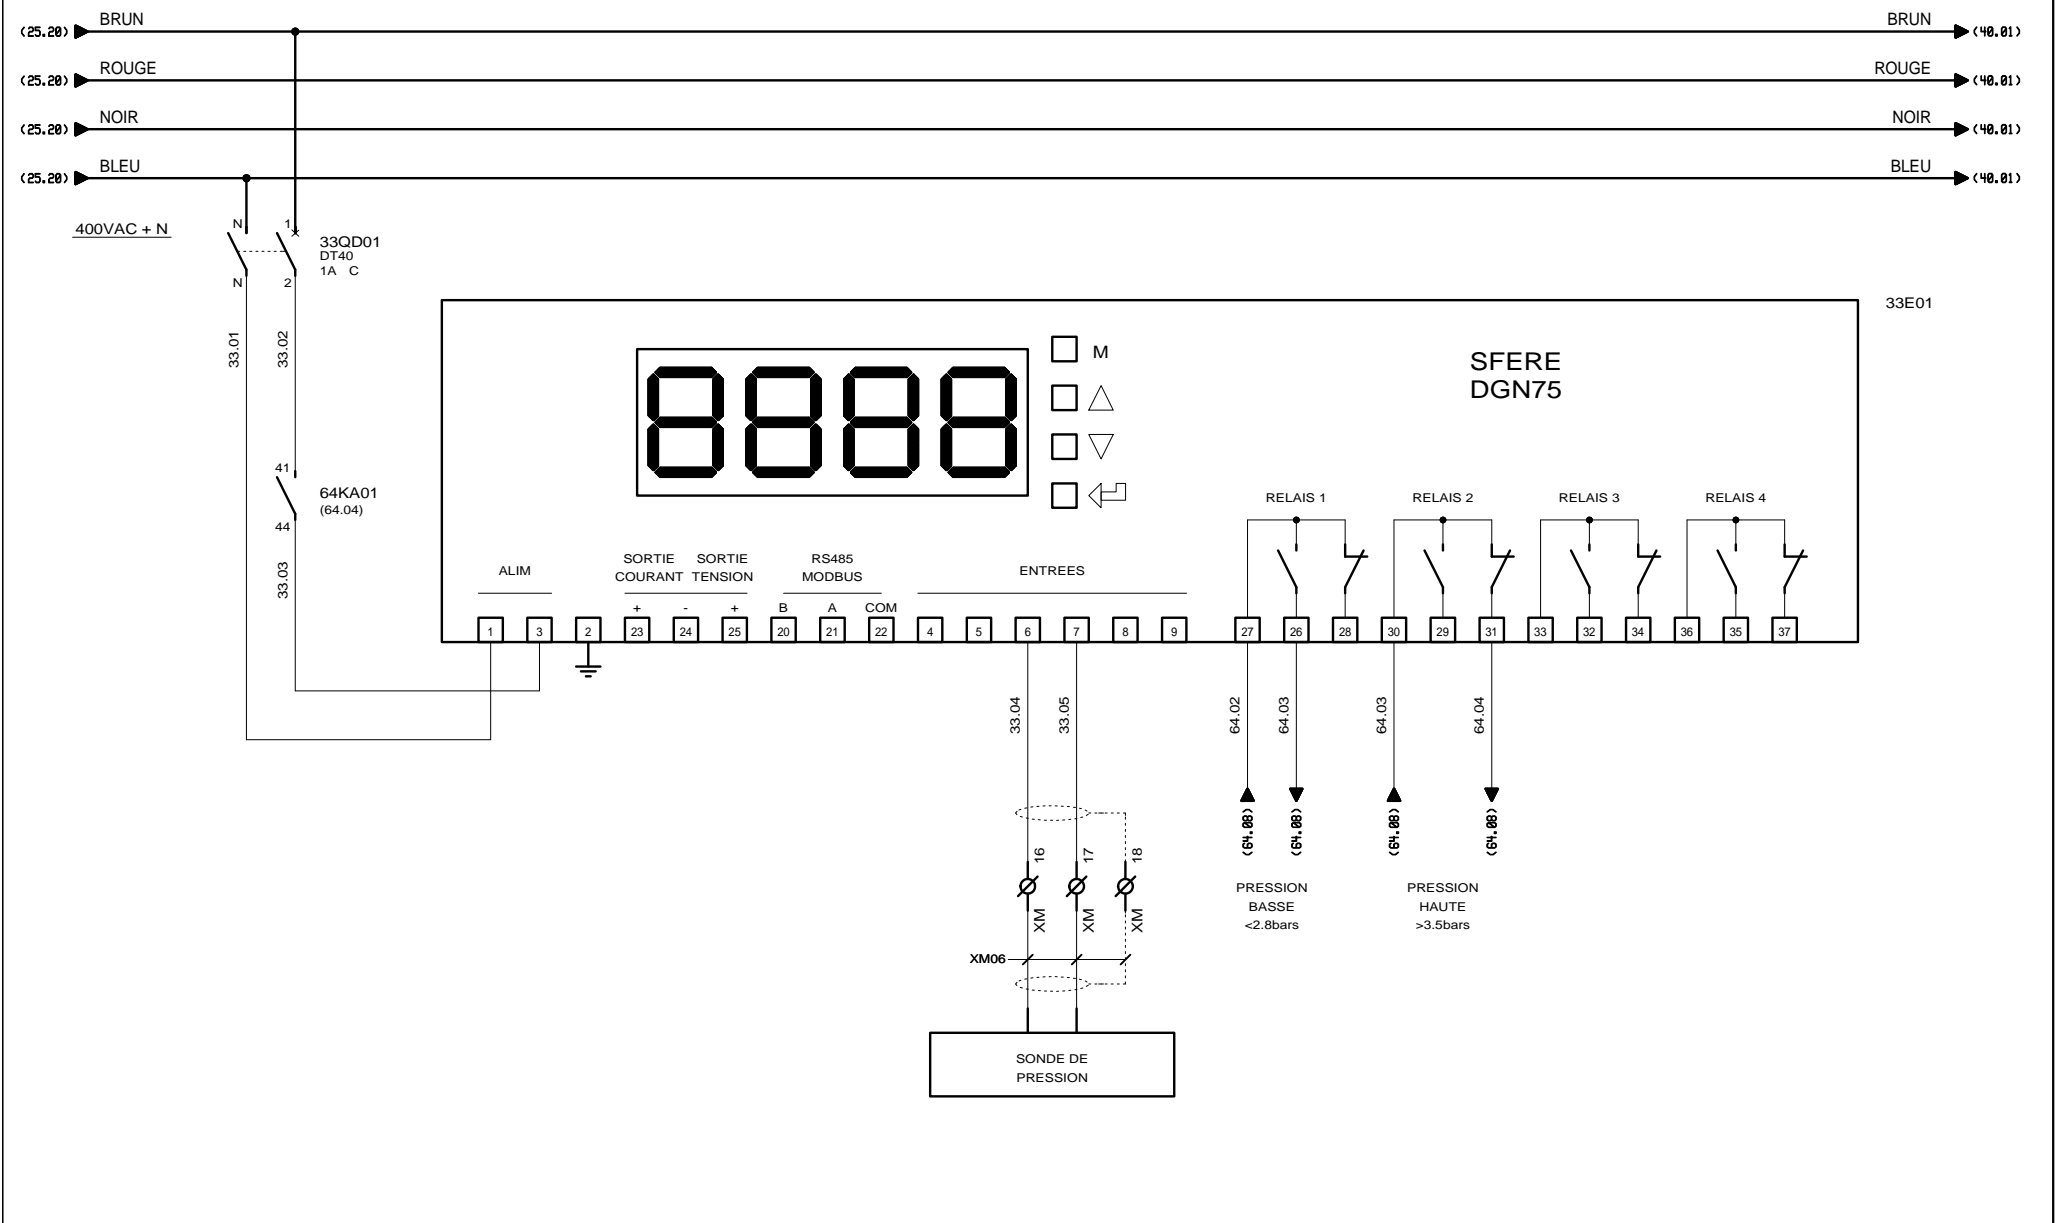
(25.20) BRUN
BRUN (40.01)
(25.20) ROUGE
ROUGE (40.01)
(25.20) NOIR
NOIR (40.01)
(25.20) BLEU
BLEU (40.01)

400VAC + N

N 1
33QD01
DT40
1A C
N 2

33.01 33.02

33E01

M
△
▽

SFERE
DGN75

41
64KA01
(64.04)
44

33.03

RELAIS 1 RELAIS 2 RELAIS 3 RELAIS 4

ALIM

SORTIE COURANT SORTIE TENSION
+ - +

RS485 MODBUS
B A COM

ENTREES

| 1 | 3 | 2 | 23 | 24 | 25 | 20 | 21 | 22 | 4 | 5 | 6 | 7 | 8 | 9 | 27 | 26 | 28 | 30 | 29 | 31 | 33 | 32 | 34 | 36 | 35 | 37 |
|---|---|---|---|---|---|---|---|---|---|---|---|---|---|---|---|---|---|---|---|---|---|---|---|---|---|---|

33.04 33.05

64.02 64.03 64.03 64.04

(64.08) (64.08) (64.08) (64.08)

16 17 18
XM XM XM

XM06

PRESSION
BASSE
<2.8bars

PRESSION
HAUTE
>3.5bars

SONDE DE
PRESSION